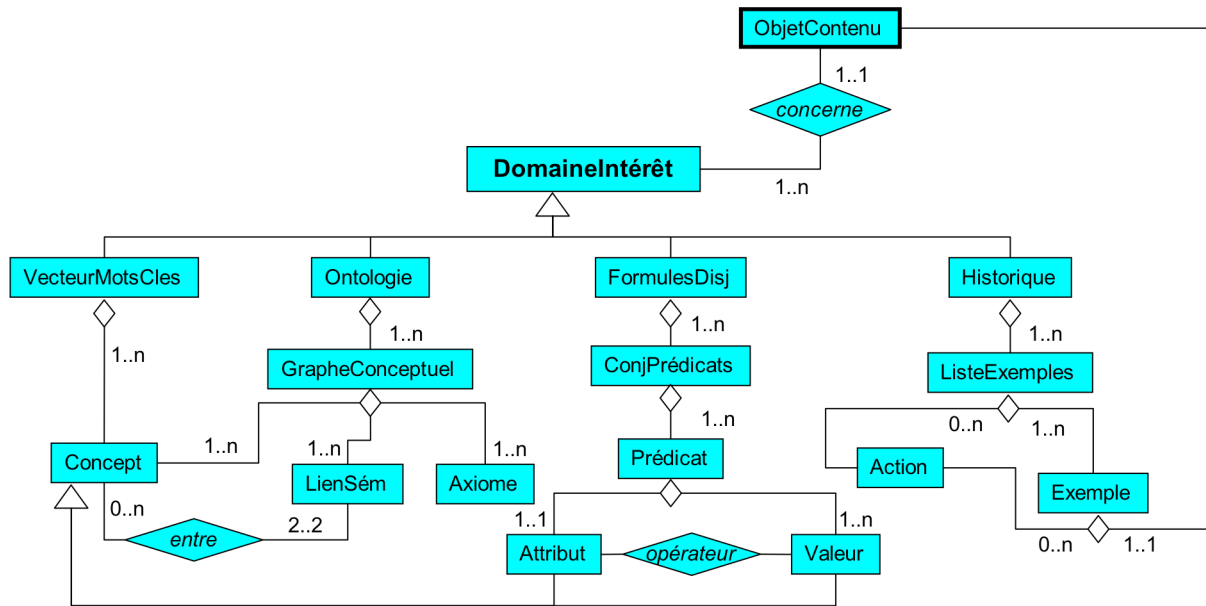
ObjetContenu

1..1

concerne

DomaineIntérêt

1..n

VecteurMotsCles

Ontologie

FormulesDisj

Historique

1..n

GrapheConceptuel

1..n

ConjPrédicats

1..n

ListeExemples

1..n

1..n

0..n

1..n

Concept

1..n

1..n

Prédicat

Action

LienSém

Axiome

Exemple

0..n

entre

2..2

1..1

1..n

Attribut

opérateur

Valeur

0..n

1..1